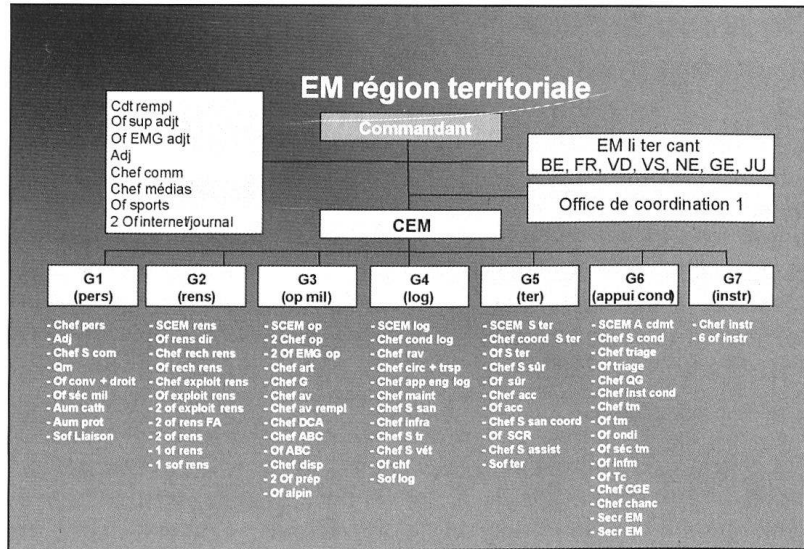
EM région territoriale

Commandant

Cdt rempl
Of sup adjt
Of EMG adjt
Adj
Chef comm
Chef médias
Of sports
2 Of internet/journal

EM li ter cant
BE, FR, VD, VS, NE, GE, JU

Office de coordination 1

CEM

G1
(pers)

- Chef pers
- Adj
- Chef S com
- Qm
- Of conv + droit
- Of séc mil
- Aum cath
- Aum prot
- Sof Liaison

G2
(rens)

- SCEM rens
- Of rens dir
- Chef rech rens
- Of rech rens
- Chef exploit rens
- Of exploit rens
- 2 of exploit rens
- 2 of rens FA
- 2 of rens
- 1 of rens
- 1 sof rens

G3
(op mil)

- SCEM op
- 2 Chef op
- 2 Of EMG op
- Chef art
- Chef G
- Chef av
- Chef av rempl
- Chef DCA
- Chef ABC
- Of ABC
- Chef disp
- 2 Of prép
- Of alpin

G4
(log)

- SCEM log
- Chef cond log
- Chef rav
- Chef circ + trsp
- Chef app eng log
- Chef maint
- Chef S san
- Chef infra
- Chef S tr
- Chef S vét
- Of chf
- Sof log

G5
(ter)

- SCEM S ter
- Chef coord S ter
- Of S ter
- Chef S sûr
- Of sûr
- Chef acc
- Of acc
- Chef S san coord
- Of SCR
- Chef S assist
- Sof ter

G6
(appui cond)

- SCEM A cdmt
- Chef S cond
- Chef triage
- Of triage
- Chef QG
- Chef inst cond
- Chef tm
- Of tm
- Of ondi
- Of séc tm
- Of infm
- Of Tc
- Chef CGE
- Chef chanc
- Secr EM
- Secr EM

G7
(instr)

- Chef instr
- 6 of instr